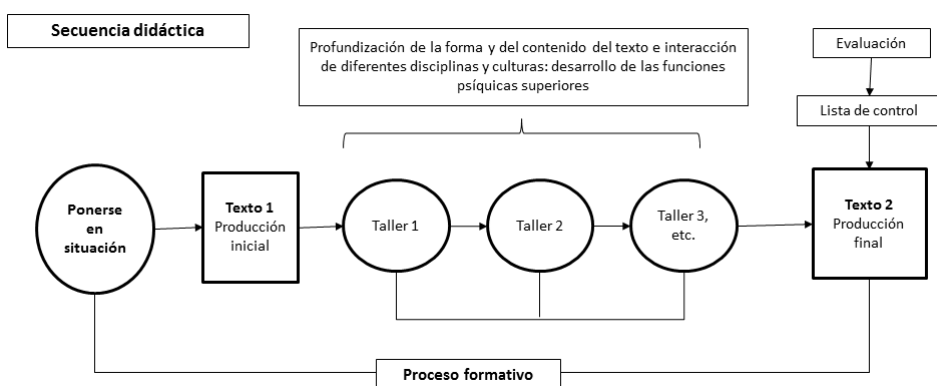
Secuencia didáctica

Profundización de la forma y del contenido del texto e interacción de diferentes disciplinas y culturas: desarrollo de las funciones psíquicas superiores

Evaluación

Lista de control

Ponerse en situación

Texto 1
Producción inicial

Taller 1

Taller 2

Taller 3, etc.

Texto 2
Producción final

Proceso formativo